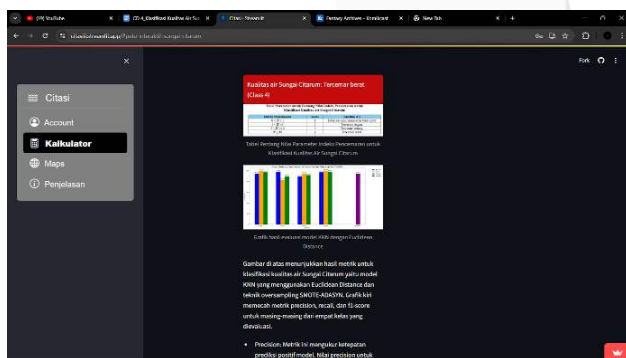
(9) YouTube
CD-4_Klasifikasi Kualitas Air Sun
Citasi · Streamlit
Fantasy Archives - Eventbrite
New Tab

citasi.streamlit.app/?page=citasi&id=sungai-citarum

Fork

Citasi
Account
Kalkulator
Maps
Penjelasan

Kualitas air Sungai Citarum: Tercemar berat (Class 4)

Tabel Rentang Nilai Parameter Indeks Pencemaran untuk Klasifikasi Kualitas Air Sungai Citarum

Grafik hasil evaluasi model KNN dengan Euclidean Distance

Gambar di atas menunjukkan hasil metrik untuk klasifikasi kualitas air Sungai Citarum yaitu model KNN yang menggunakan Euclidean Distance dan teknik oversampling SMOTE-ADASYN. Grafik ini memecah metrik precision, recall, dan f1-score untuk masing-masing dari empat kelas yang dievaluasi.

• Precision: Metrik ini mengukur ketepatan prediksi positif model. Nilai precision untuk